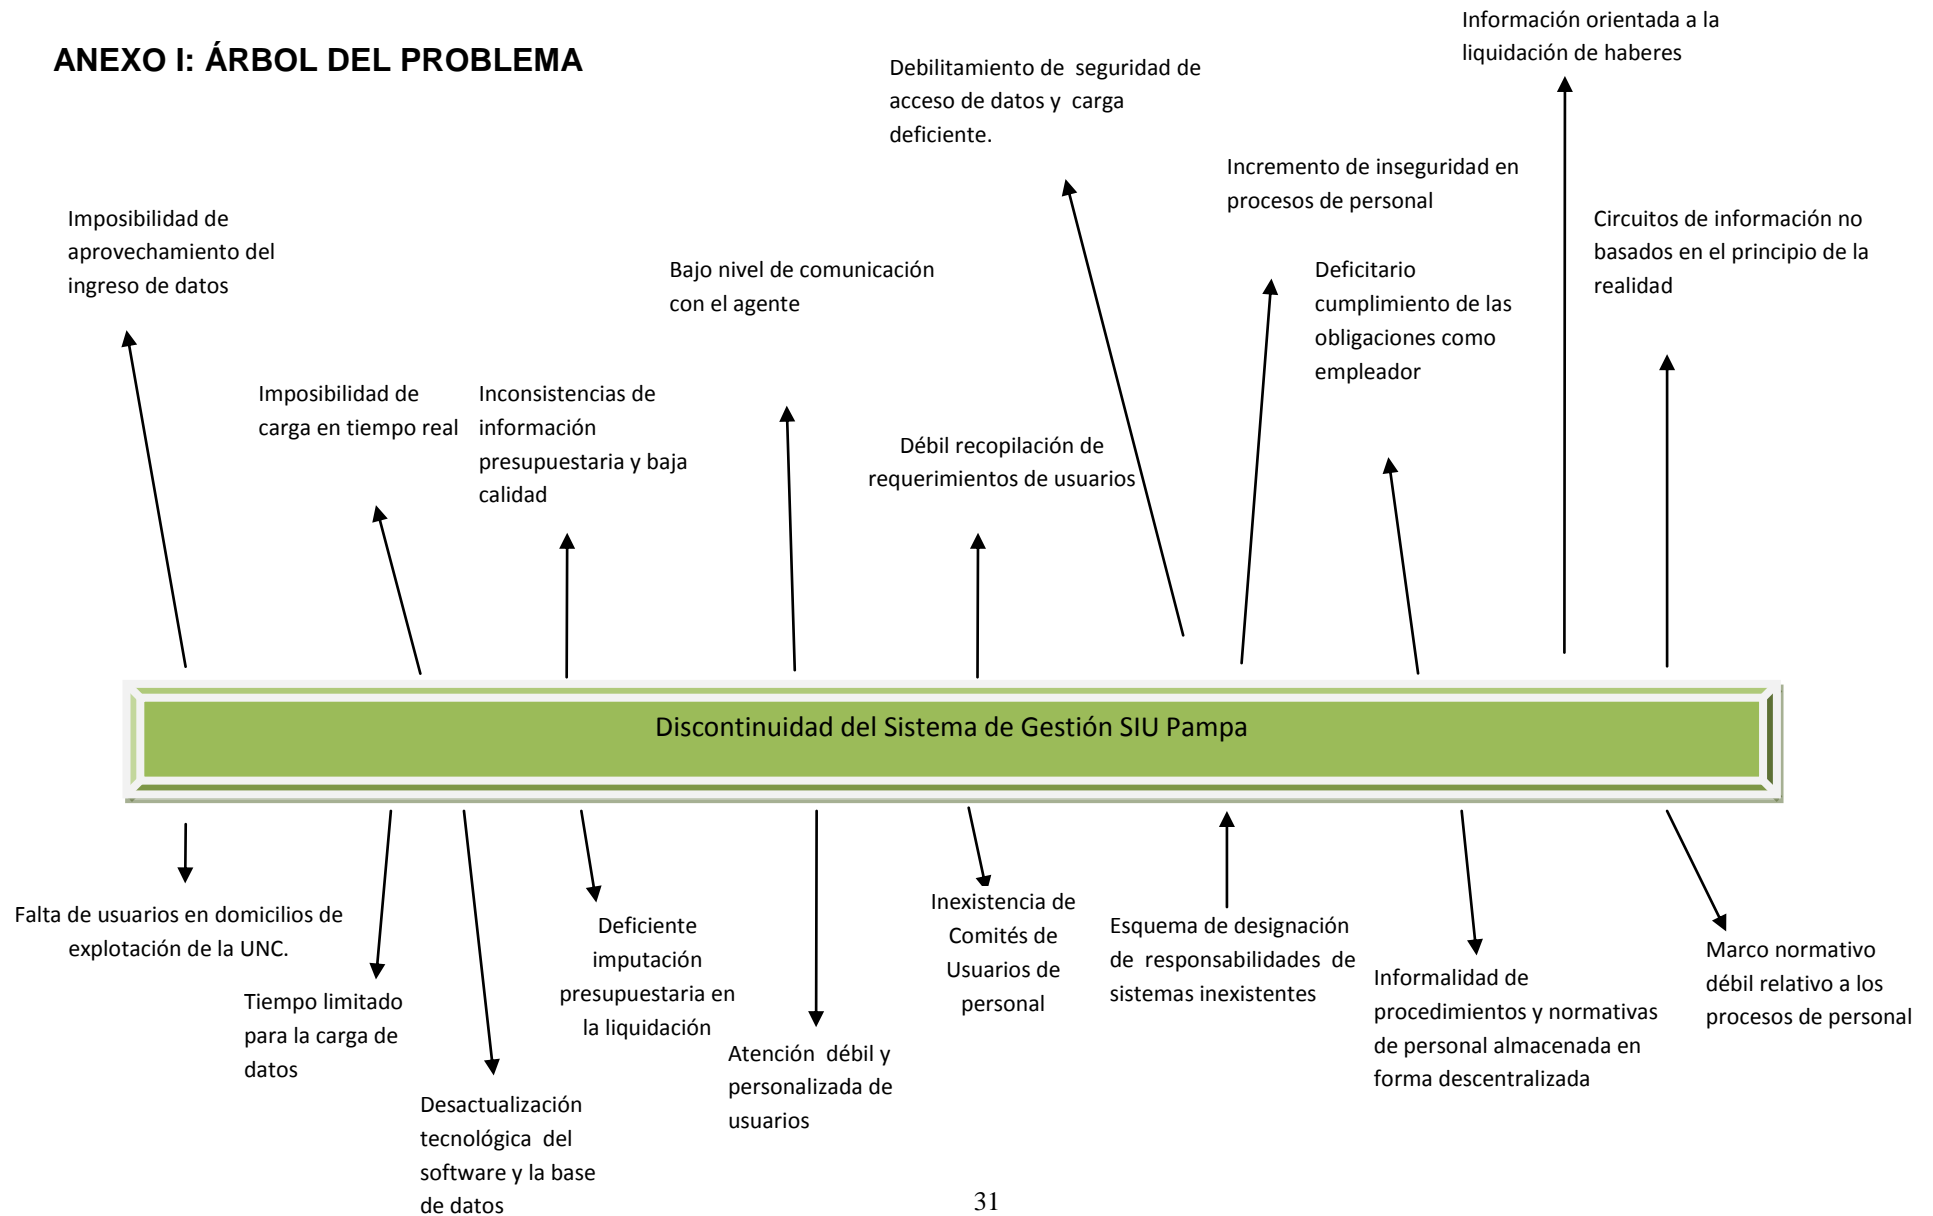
ANEXO I: ÁRBOL DEL PROBLEMA

Información orientada a la liquidación de haberes

Debilitamiento de seguridad de acceso de datos y carga deficiente.

Incremento de inseguridad en procesos de personal

Imposibilidad de aprovechamiento del ingreso de datos

Circuitos de información no basados en el principio de la realidad

Bajo nivel de comunicación con el agente

Deficitario cumplimiento de las obligaciones como empleador

Imposibilidad de carga en tiempo real

Inconsistencias de información presupuestaria y baja calidad

Débil recopilación de requerimientos de usuarios

Discontinuidad del Sistema de Gestión SIU Pampa

Falta de usuarios en domicilios de explotación de la UNC.

Tiempo limitado para la carga de datos

Desactualización tecnológica del software y la base de datos

Deficiente imputación presupuestaria en la liquidación

Atención débil y personalizada de usuarios

Inexistencia de Comités de Usuarios de personal

Esquema de designación de responsabilidades de sistemas inexistentes

Informalidad de procedimientos y normativas de personal almacenada en forma descentralizada

Marco normativo débil relativo a los procesos de personal

31